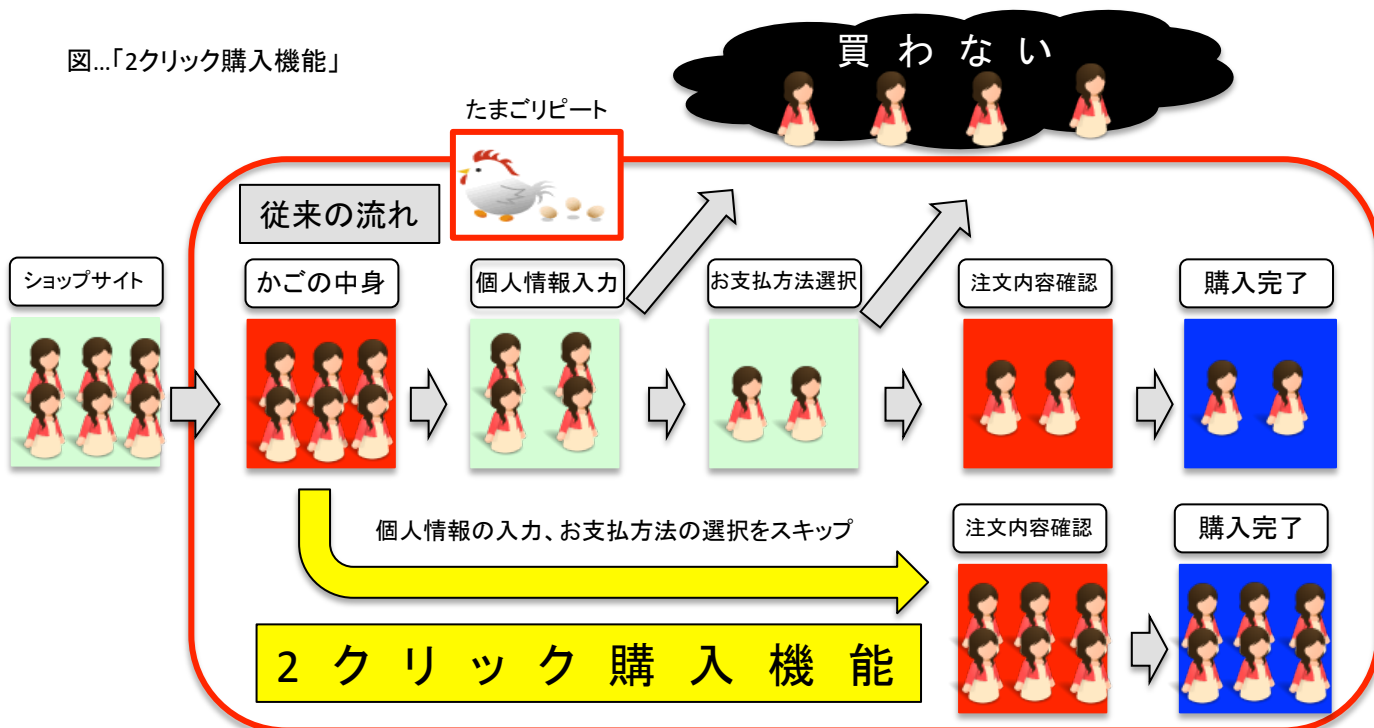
図...「2クリック購入機能」

買わない

たまごリピート

従来の流れ

ショップサイト

かごの中身

個人情報入力

お支払方法選択

注文内容確認

購入完了

個人情報の入力、お支払方法の選択をスキップ

注文内容確認

購入完了

2クリック購入機能